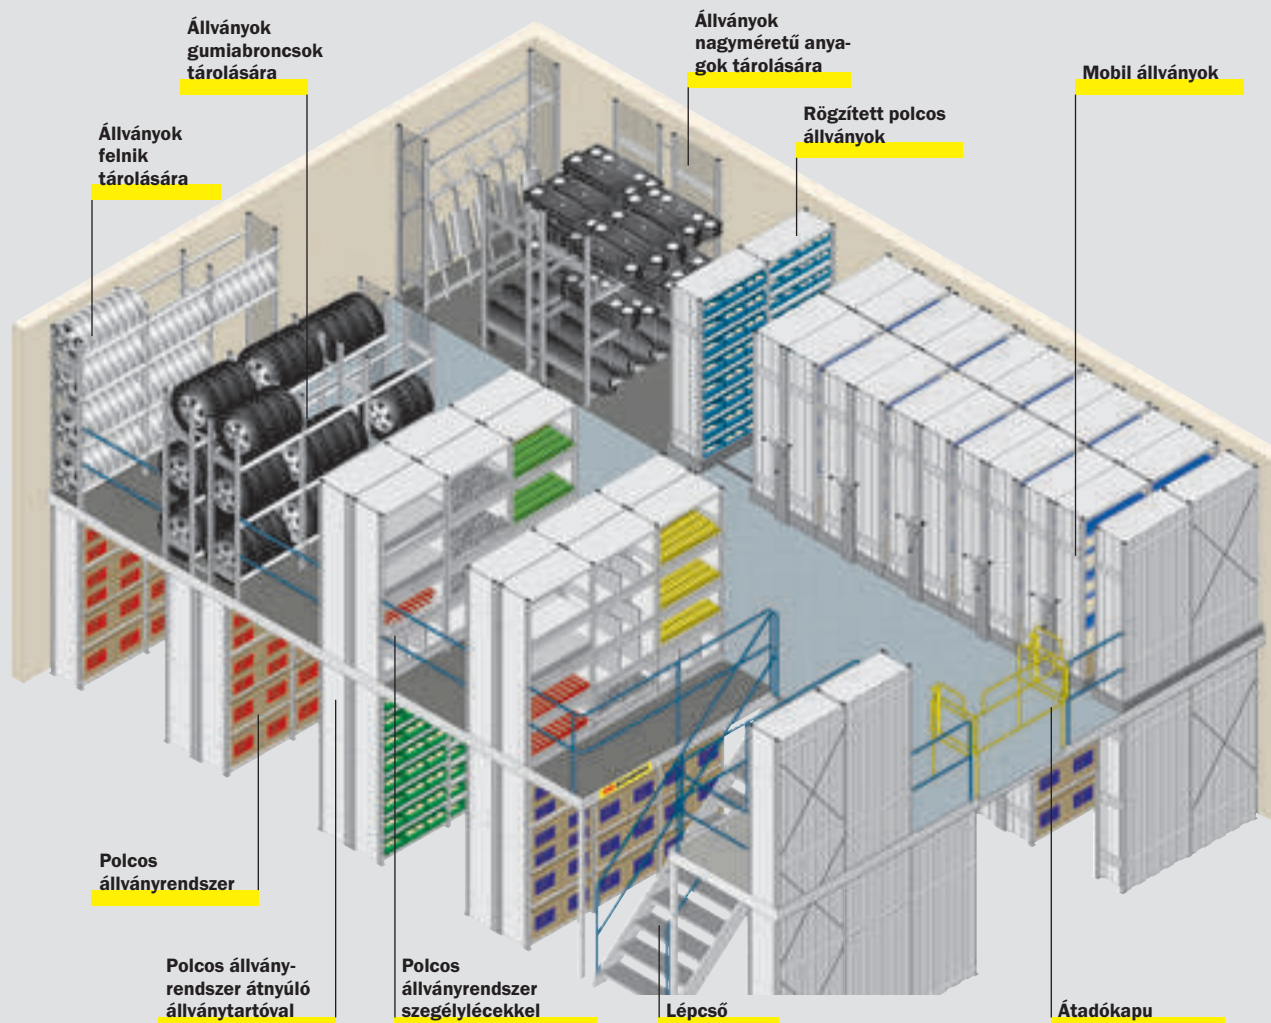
Állványok gumiabroncsok tárolására

Állványok nagyméretű anyagok tárolására

Mobil állványok

Rögzített polcos állványok

Állványok felnik tárolására

Polcos állványrendszer

Polcos állványrendszer átnyúló állványtartóval

Polcos állványrendszer szegélylécekkel

Lépcső

Átadókapu